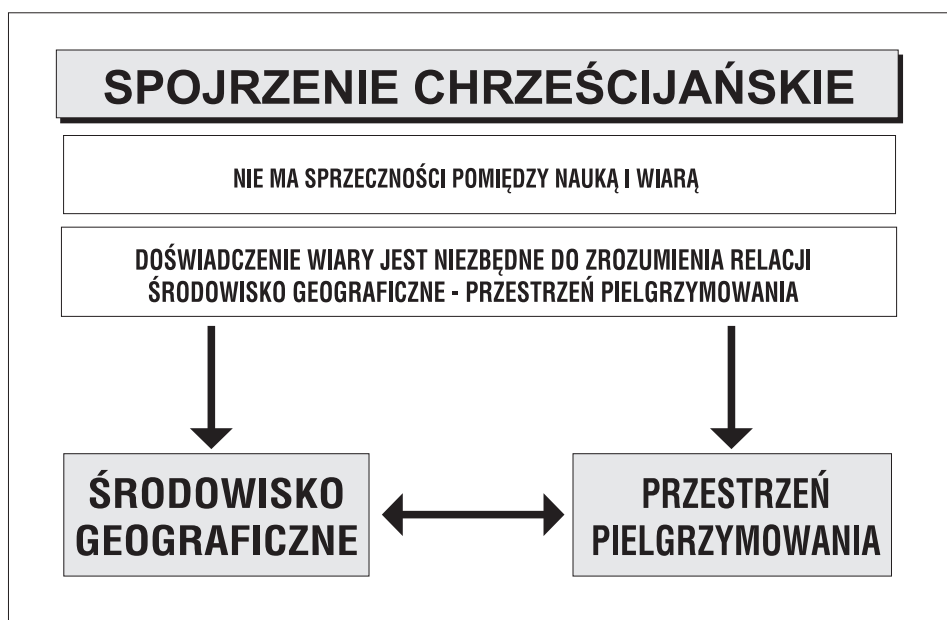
SPOJRZENIE CHRZEŚCIJAŃSKIE

NIE MA SPRZECZNOŚCI POMIĘDZY NAUKĄ I WIARĄ

DOŚWIADCZENIE WIARY JEST NIEZBĘDNE DO ZROZUMIENIA RELACJI ŚRODOWISKO GEOGRAFICZNE - PRZESTRZEŃ PIELGRZYMOWANIA

ŚRODOWISKO GEOGRAFICZNE

PRZESTRZEŃ PIELGRZYMOWANIA